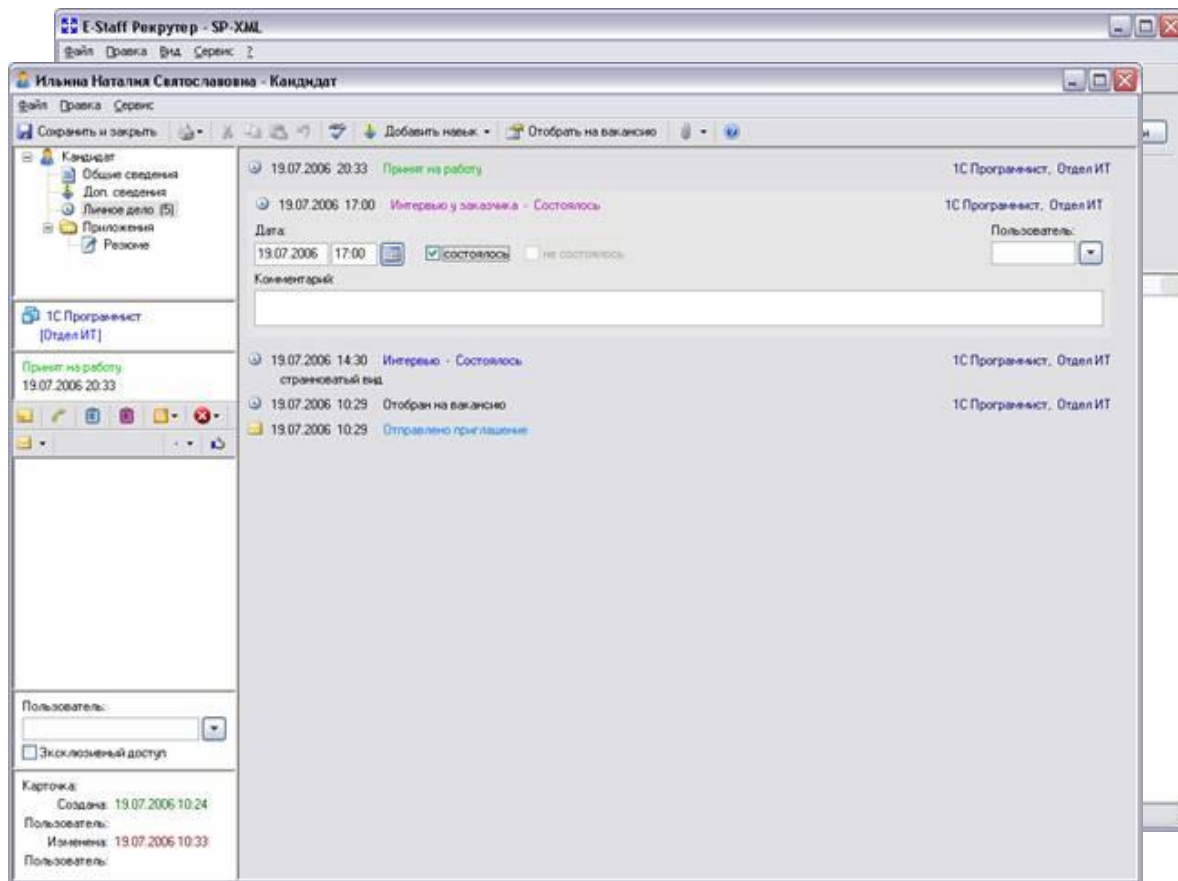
E-Staff Рекрутер - SP-XML
Файл Правка Вид Сервис ?

Ильина Наталия Святославовна - Кандидат
Файл Правка Сервис
Сохранить и закрыть | Добавить навык | Отобрать на вакансию

Кандидат
Общие сведения
Доп. сведения
Личное дело (5)
Приложения
Резюме

1С Программист [Отдел ИТ]

Принят на работу
19.07.2006 20:33

Пользователь:
Эксклюзивный доступ

Карточка:
Создана: 19.07.2006 10:24
Пользователь:
Изменена: 19.07.2006 10:33
Пользователь:

19.07.2006 20:33 Принят на работу 1С Программист, Отдел ИТ
19.07.2006 17:00 Интервью у заказчика - Состоялось 1С Программист, Отдел ИТ
Дата: 19.07.2006 17:00 состоялось не состоялось
Пользователь:
Комментарий:
19.07.2006 14:30 Интервью - Состоялось 1С Программист, Отдел ИТ
странноватый вид
19.07.2006 10:29 Отобран на вакансию 1С Программист, Отдел ИТ
19.07.2006 10:29 Отправлено приглашение